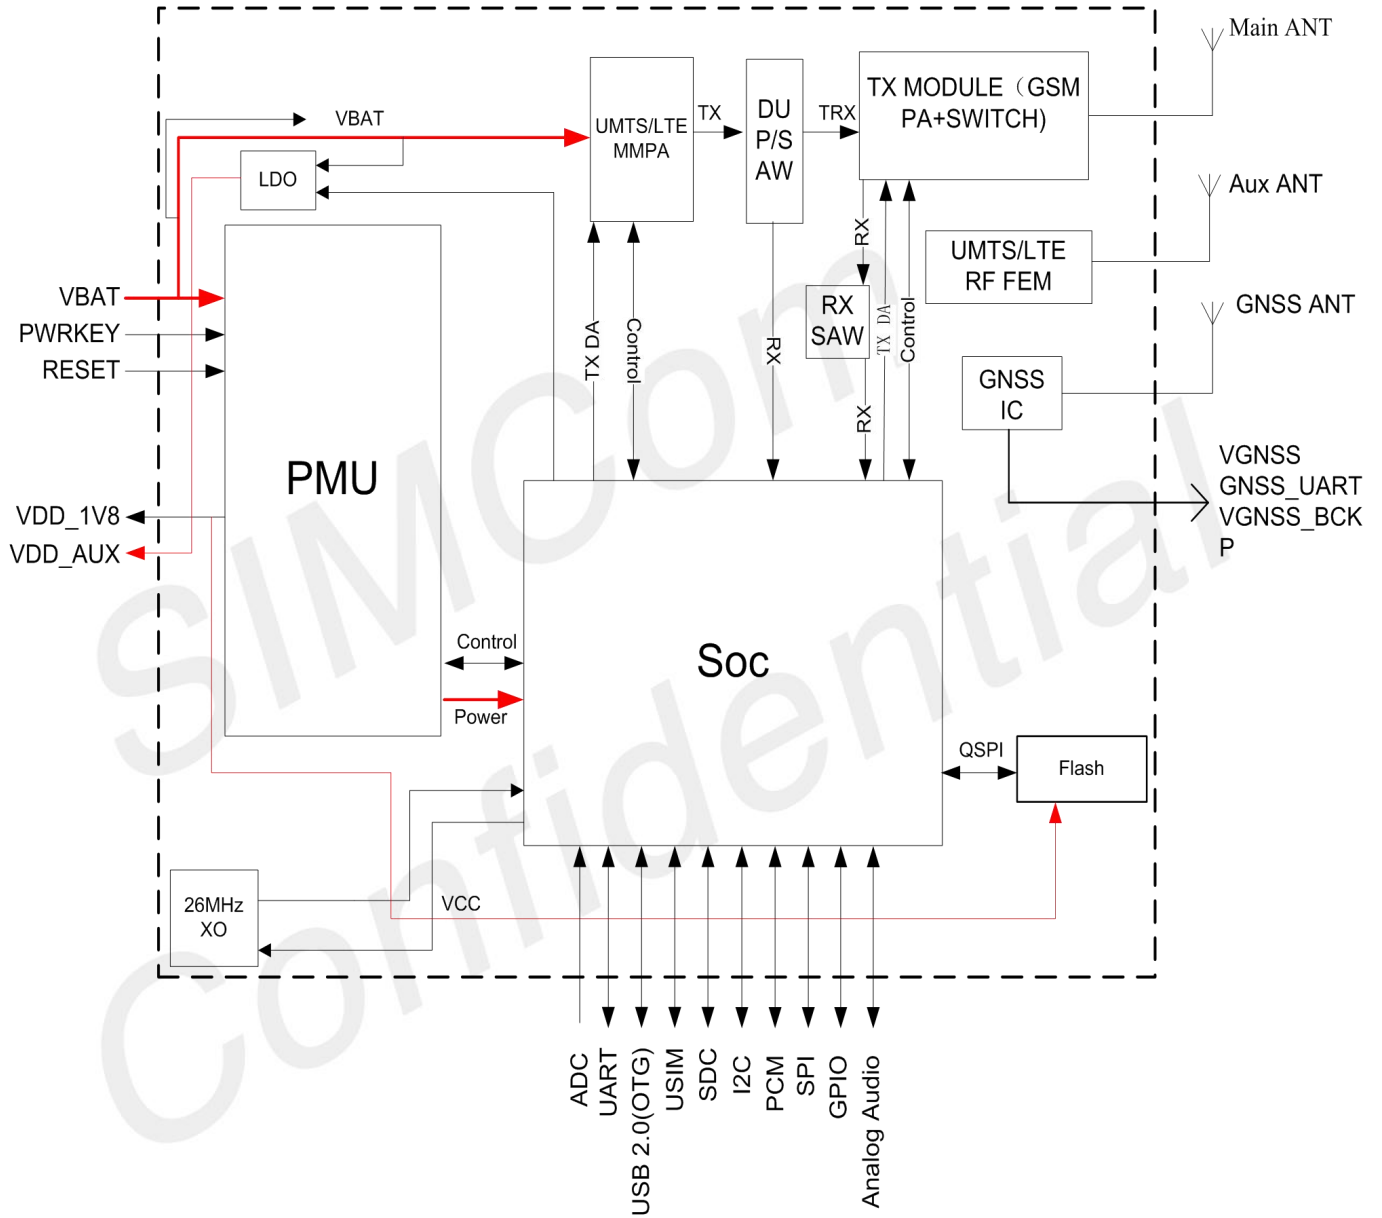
Main ANT
VBAT
UMTS/LTE MMPA
TX
DU P/S AW
TRX
TX MODULE（GSM PA+SWITCH)
LDO
Aux ANT
UMTS/LTE RF FEM
GNSS ANT
VBAT
PWRKEY
RESET
TX DA
Control
RX
RX
RX SAW
TX DA
Control
RX
GNSS IC
PMU
VGNSS
GNSS_UART
VGNSS_BCKP
VDD_1V8
VDD_AUX
Control
Soc
Power
QSPI
Flash
26MHz XO
VCC
ADC
UART
USB 2.0(OTG)
USIM
SDC
I2C
PCM
SPI
GPIO
Analog Audio
SIMCom Confidential